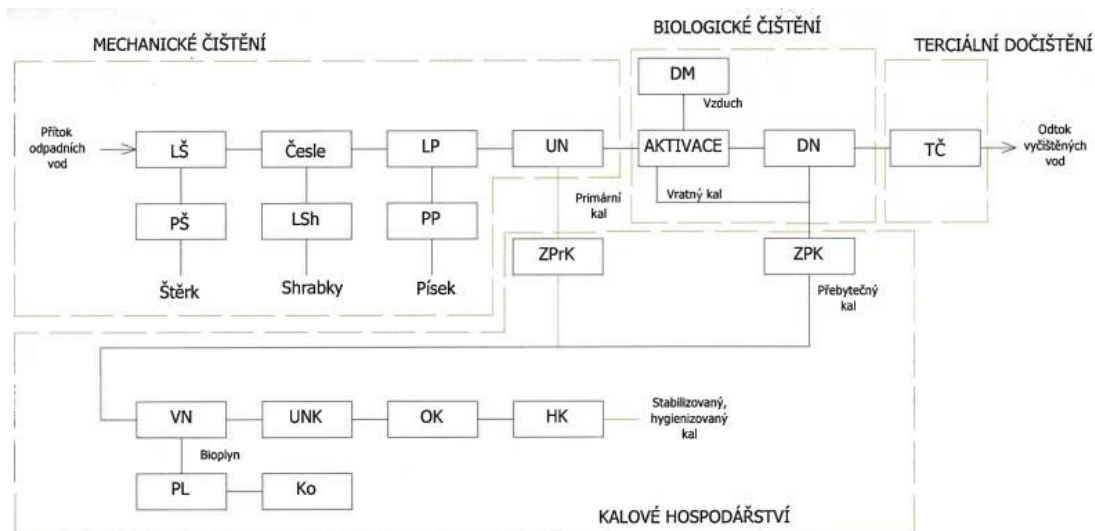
MECHANICKÉ ČIŠTĚNÍ

BIOLOGICKÉ ČIŠTĚNÍ

TERCIÁLNÍ DOČIŠTĚNÍ

DM

Vzduch

Přítok odpadních vod

LŠ

Česle

LP

UN

AKTIVACE

DN

TČ

Odtok vyčištěných vod

Primární kal

Vratný kal

PŠ

LSh

PP

Štěrk

Shrabky

Písek

ZPrK

ZPK

Přebytečný kal

VN

UNK

OK

HK

Stabilizovaný, hygienizovaný kal

Bioplyn

PL

Ko

KALOVÉ HOSPODÁŘSTVÍ